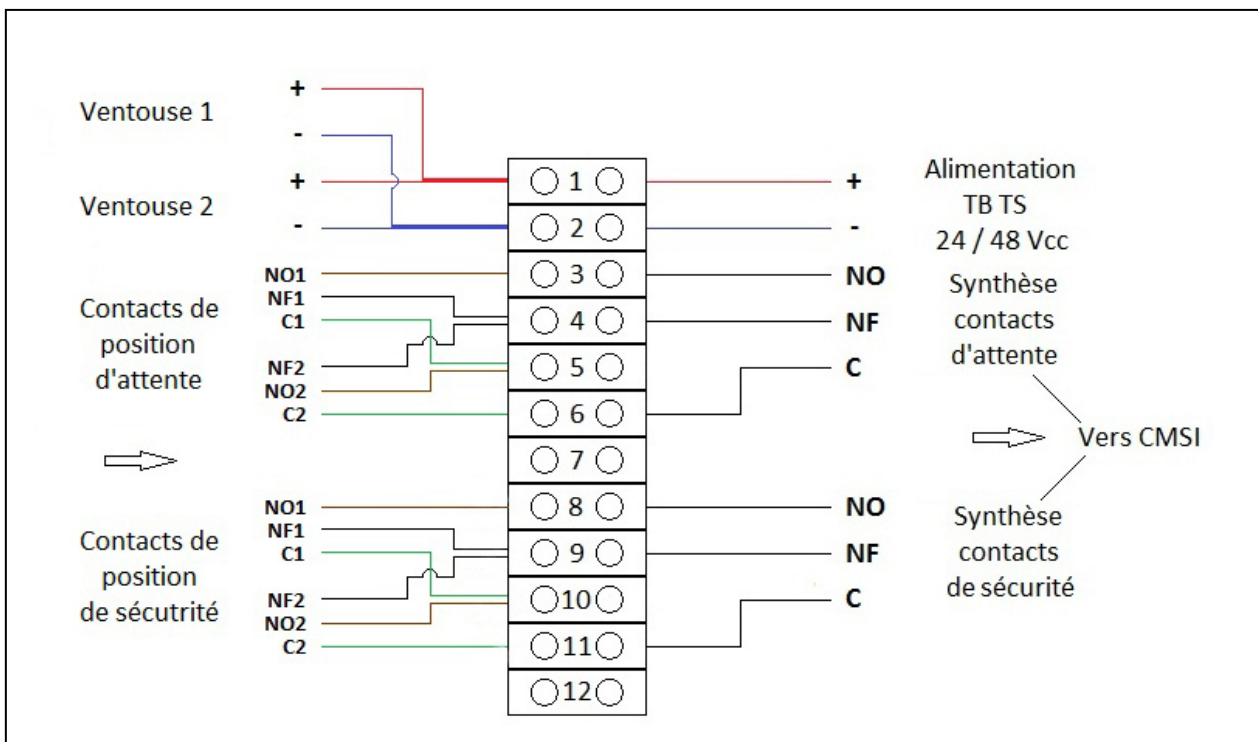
Ventouse 1

+

-

Ventouse 2

+

-

Contacts de position d'attente

NO1
NF1
C1
NF2
NO2
C2

Contacts de position de sécutrité

NO1
NF1
C1
NF2
NO2
C2

1
2
3
4
5
6
7
8
9
10
11
12

+
-
NO
NF
C
NO
NF
C

Alimentation TB TS 24 / 48 Vcc

Synthèse contacts d'attente

Vers CMSI

Synthèse contacts de sécurité